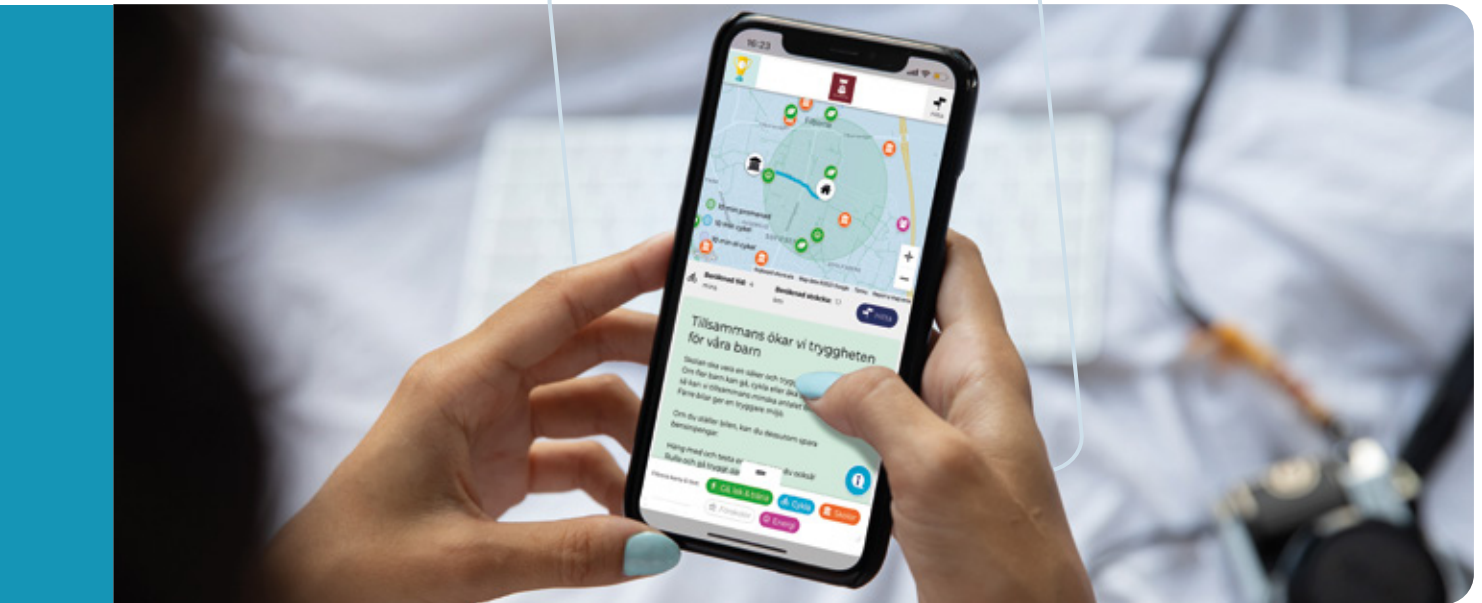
16:23

Tillsammans ökar vi tryggheten för våra barn

Skolan ska vara en säker och trygg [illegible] Om fler barn kan gå, cykla eller åka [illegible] så kan vi tillsammans minska antalet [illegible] Färre bilar ger en tryggare miljö.

Om du ställer bilen, kan du dessutom spara bensinpengar.

Häng med och testa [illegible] du också! Rulla och gå tryggt där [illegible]

Gå, lek & träna

Cykla

Skolor

Förskolor

Energi